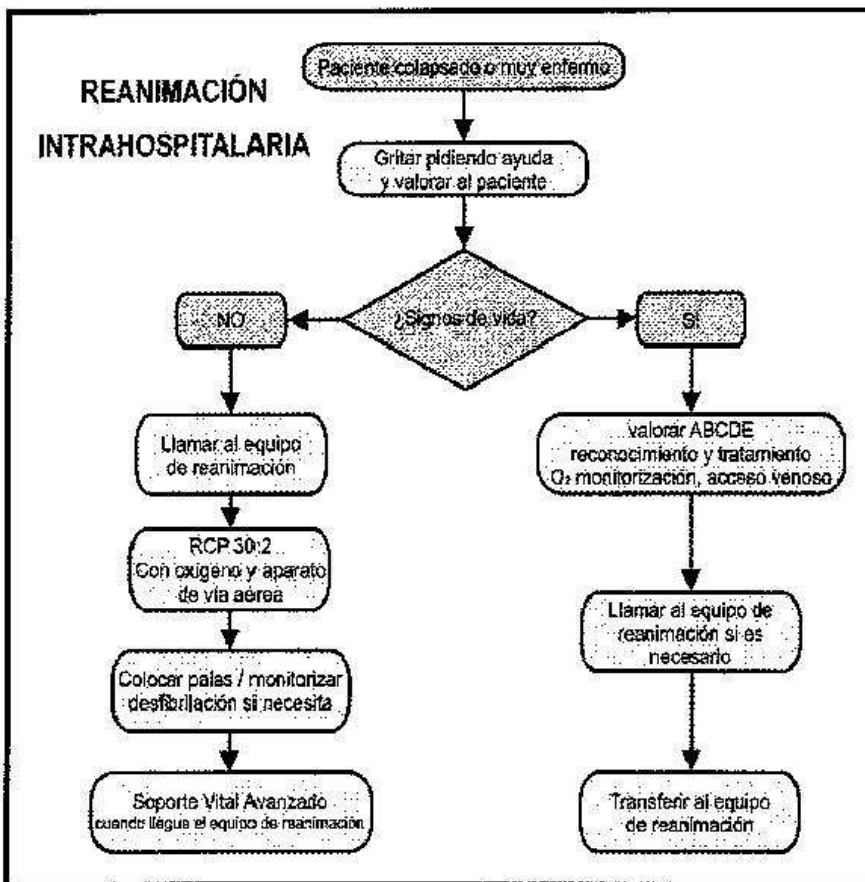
REANIMACIÓN INTRAHOSPITALARIA

Paciente colapsado o muy enfermo

Gritar pidiendo ayuda y valorar al paciente

¿Signos de vida?

NO

SI

Llamar al equipo de reanimación

RCP 30:2 Con oxigeno y aparato de vía aérea

Colocar palas / monitorizar desfibrilación si necesita

Soporte Vital Avanzado cuando llegue el equipo de reanimación

valorar ABCDE reconocimiento y tratamiento $O_2$ monitorización, acceso venoso

Llamar al equipo de reanimación si es necesario

Transferir al equipo de reanimación